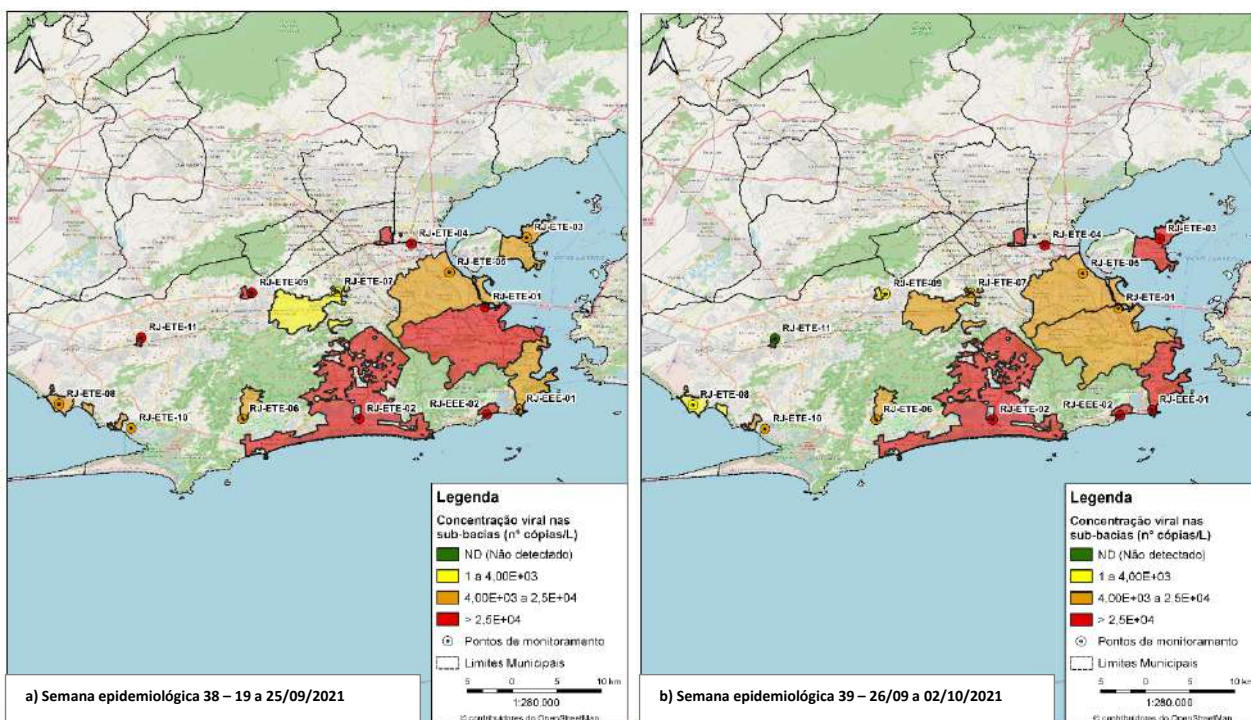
RJ-ETE-04
RJ-ETE-03
RJ-ETE-05
RJ-ETE-09
RJ-ETE-07
RJ-ETE-01
RJ-ETE-11
RJ-ETE-08
RJ-ETE-10
RJ-ETE-06
RJ-ETE-02
RJ-EEE-02
RJ-EEE-01

Legenda
Concentração viral nas sub-bacias (nº cópias/L)
ND (Não detectado)
1 a 4,00E+03
4,00E+03 a 2,5E+04
> 2,5E+04
Pontos de monitoramento
Limites Municipais
5 0 5 10 km
1:280.000
© contribuidores do OpenStreetMap

a) Semana epidemiológica 38 – 19 a 25/09/2021

RJ-ETE-04
RJ-ETE-03
RJ-ETE-05
RJ-ETE-09
RJ-ETE-07
RJ-ETE-01
RJ-ETE-11
RJ-ETE-08
RJ-ETE-10
RJ-ETE-06
RJ-ETE-02
RJ-EEE-02
RJ-EEE-01

Legenda
Concentração viral nas sub-bacias (nº cópias/L)
ND (Não detectado)
1 a 4,00E+03
4,00E+03 a 2,5E+04
> 2,5E+04
Pontos de monitoramento
Limites Municipais
5 0 5 10 km
1:280.000
© contribuidores do OpenStreetMap

b) Semana epidemiológica 39 – 26/09 a 02/10/2021